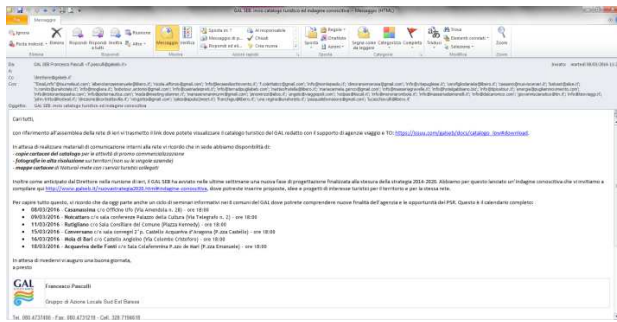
GAL SEB: invio catalogo turistico ed indagine conoscitiva - Messaggio (HTML)

Messaggio

Ignora | Elimina | Rispondi | Rispondi a tutti | Inoltra | Altro | Riunione | Sposta in: ? | Al responsabile | Messaggio di p... | Chiudi | Rispondi ed eli... | Crea nuovo | Sposta | Regole | OneNote | Azioni | Segnala come da leggere | Categorizza | Completa | Traduci | Trova | Elementi correlati | Seleziona | Zoom

Elimina | Rispondi | Azioni rapide | Sposta | Categorie | Modifica | Zoom

Da: GAL SEB Francesco Pascali <f.pascali@galseb.it>
A: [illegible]
Cc: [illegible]
Ccn: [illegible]
Oggetto: GAL SEB: invio catalogo turistico ed indagine conoscitiva

Inviato: martedì 08/03/2016 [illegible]

Cari tutti,

con riferimento all'assemblea della rete di ieri vi trasmetto il link dove potete visualizzare il catalogo turistico del GAL redatto con il supporto di agenzie viaggi e TO: https://issuu.com/galseb/docs/catalogo_tour#download.

In attesa di realizzare materiali di comunicazione interni alla rete vi ricordo che in sede abbiamo disponibili da:
- copie cartacee del catalogo per le attività di promo-commercializzazione
- fotografie in alta risoluzione sul territorio (non su le singole aziende)
- mappe cartacee di itinerari molte con i servizi turistici collegati

Inoltre come anticipato dal Direttore nelle riunione di ieri, il GAL SEB ha avviato nelle ultime settimane una nuova fase di progettazione finalizzata alla strategia 2014-2020. Abbiamo per questo lanciato un'indagine conoscitiva che si invitiamo a compilare sul http://www.galseb.it/nuovastrategia2020.html#indagine-conoscitiva, dove potrete inserire proposte, idee e progetti di interesse turistici per il territorio e per la stessa rete.

Per capire tutto questo, si ricorda che da oggi parte anche un ciclo di seminari informativi nei 8 comuni del GAL dove potrete comprendere nuove finalità dell'agenzia e le opportunità del PSR. Questo è il calendario completo:
- 08/03/2016 - Casamassima c/o Officine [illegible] - ore 18:00
- 09/03/2016 - Noicattaro c/o sala conferenze Palazzo della Cultura (Via Telegrafo n. 2) - ore 18:00
- 11/03/2016 - Rutigliano c/o Sala Consiliare del Comune (Piazza Kennedy) - ore 18:00
- 15/03/2016 - Conversano c/o sala convegni 1° p. Castello Acquaviva d'Aragona (P.zza Castello) - ore 18:00
- 16/03/2016 - Mola di Bari c/o Castello Angioino (Via Colombo Cristoforo) - ore 18:00
- 18/03/2016 - Acquaviva delle Fonti c/o Sala Colafemmina P.zza dei Martiri (P.zza Emanuele) - ore 18:00

In attesa di rivedervi vi auguro una buona giornata,
a presto

GAL
Francesco Pascali
Gruppo di Azione Locale Sud Est Barese

Tel. 080.4737490 - Fax. 080.4737218 - Cell. 328.7198678